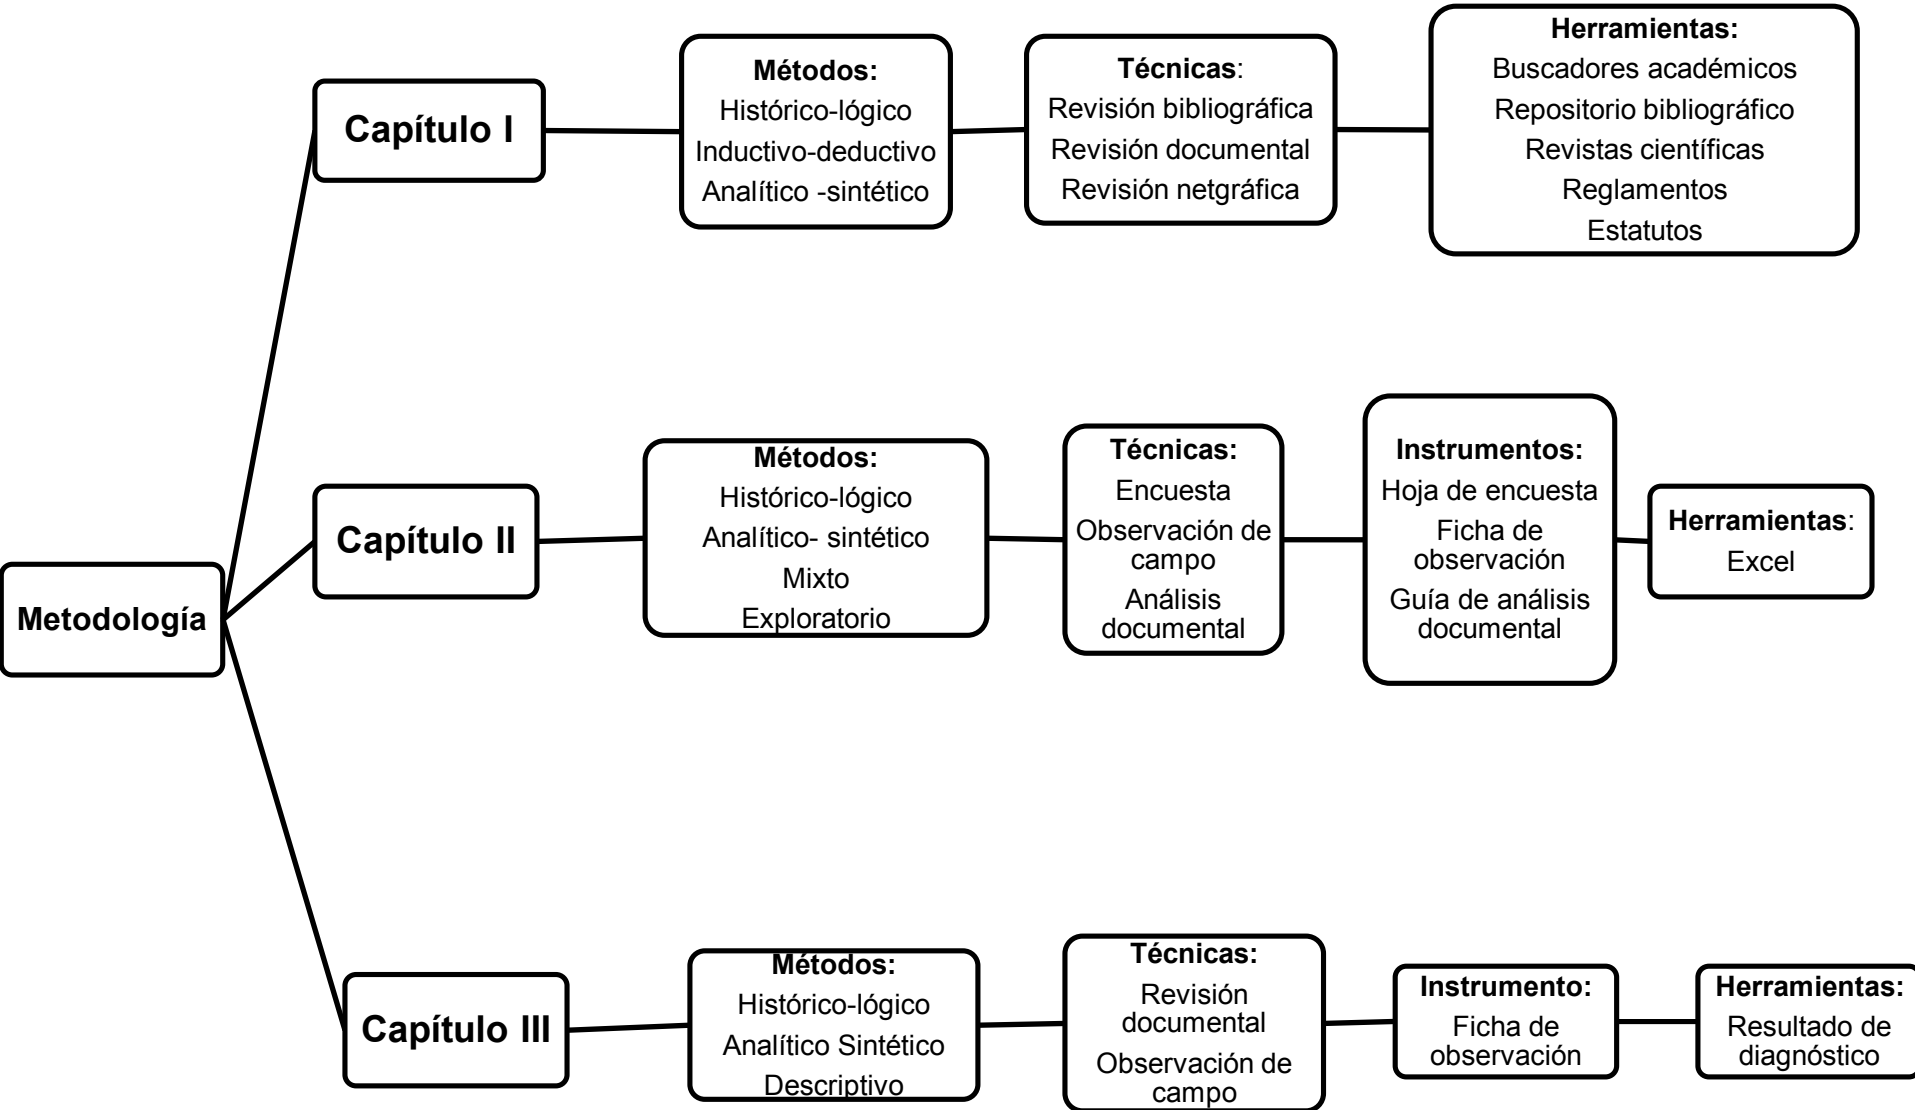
Metodología

Capítulo I

Métodos:
Histórico-lógico
Inductivo-deductivo
Analítico -sintético

Técnicas:
Revisión bibliográfica
Revisión documental
Revisión netgráfica

Herramientas:
Buscadores académicos
Repositorio bibliográfico
Revistas científicas
Reglamentos
Estatutos

Capítulo II

Métodos:
Histórico-lógico
Analítico- sintético
Mixto
Exploratorio

Técnicas:
Encuesta
Observación de campo
Análisis documental

Instrumentos:
Hoja de encuesta
Ficha de observación
Guía de análisis documental

Herramientas:
Excel

Capítulo III

Métodos:
Histórico-lógico
Analítico Sintético
Descriptivo

Técnicas:
Revisión documental
Observación de campo

Instrumento:
Ficha de observación

Herramientas:
Resultado de diagnóstico